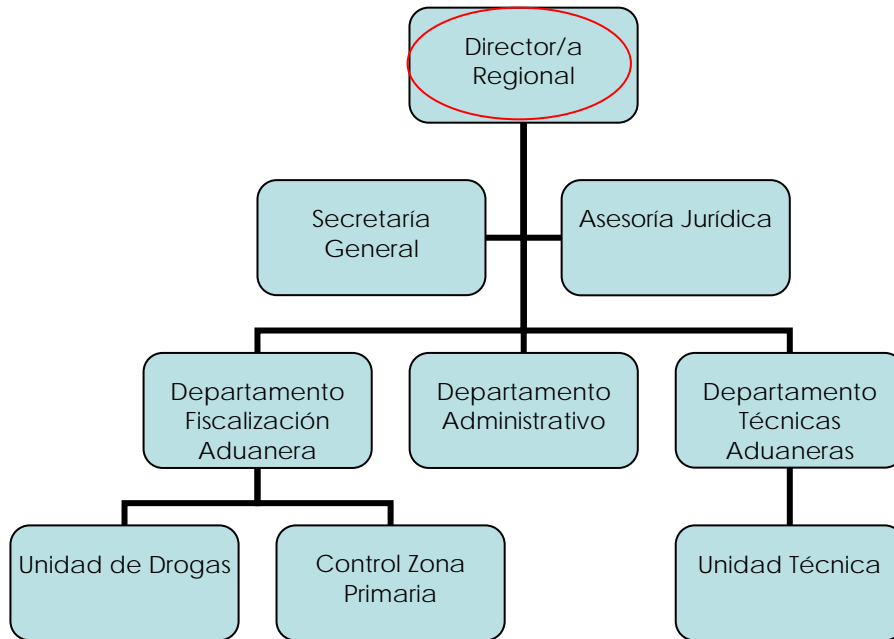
Director/a Regional

Secretaría General

Asesoría Jurídica

Departamento Fiscalización Aduanera

Departamento Administrativo

Departamento Técnicas Aduaneras

Unidad de Drogas

Control Zona Primaria

Unidad Técnica